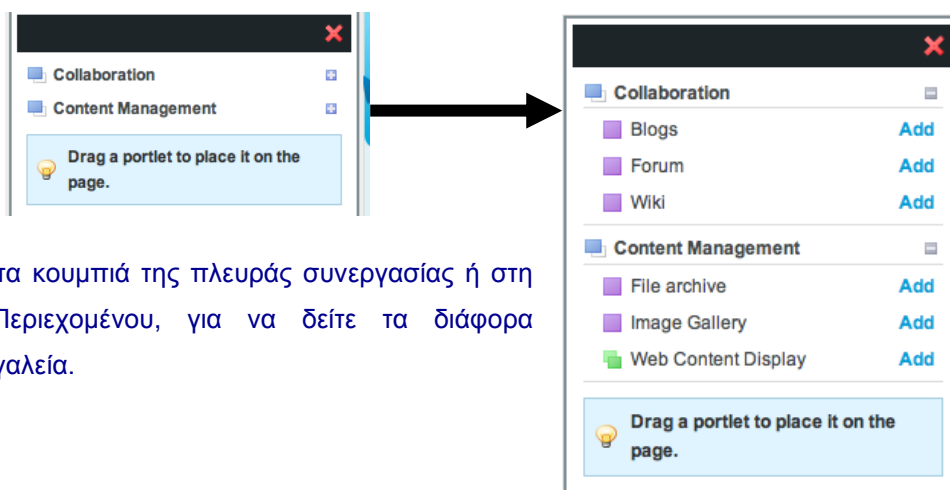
Collaboration

Content Management

Drag a portlet to place it on the page.

τα κουμπιά της πλευράς συνεργασίας ή στη Περιεχομένου, για να δείτε τα διάφορα γαλεία.

Collaboration

Blogs Add

Forum Add

Wiki Add

Content Management

File archive Add

Image Gallery Add

Web Content Display Add

Drag a portlet to place it on the page.